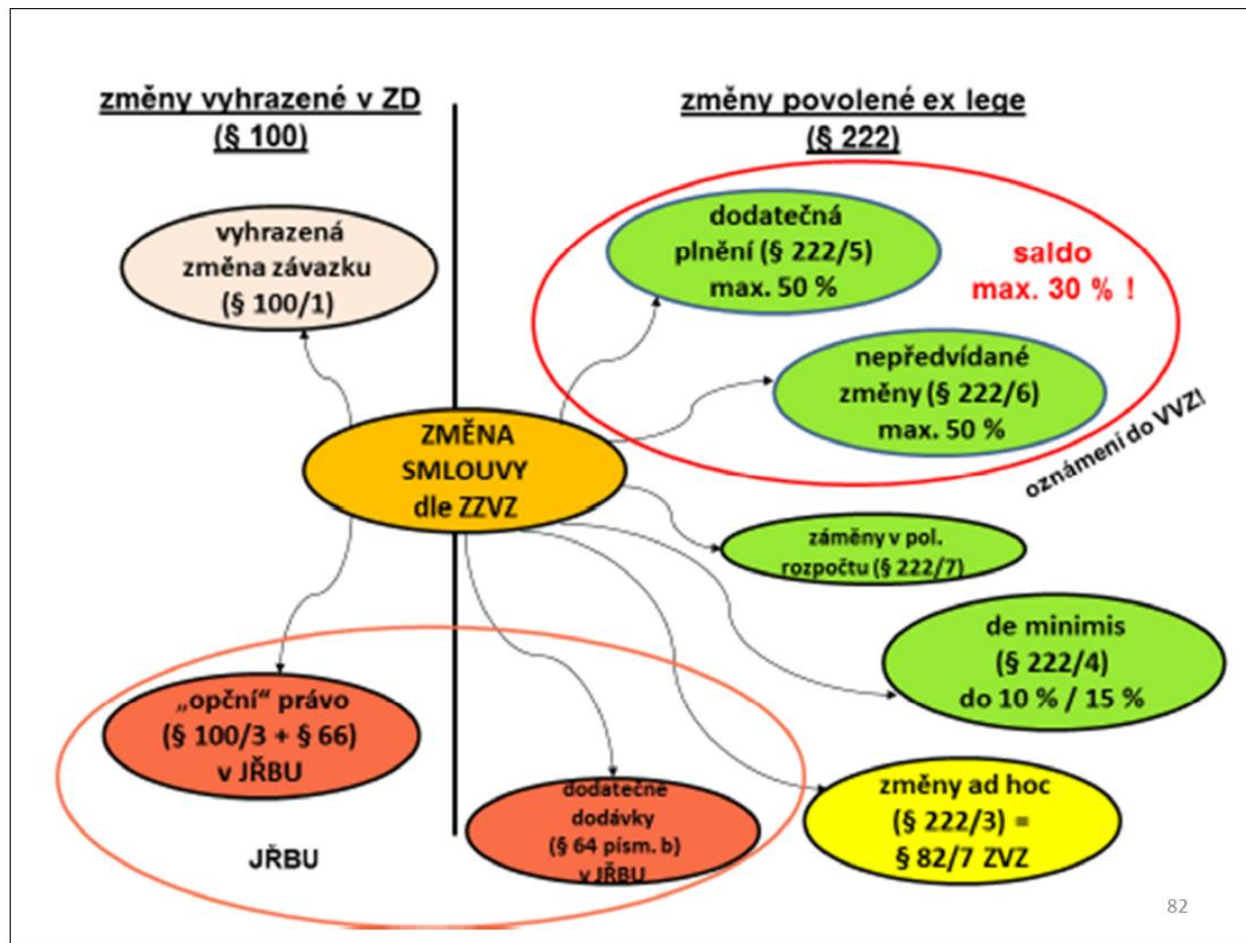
změny vyhrazené v ZD
(§ 100)

změny povolené ex lege
(§ 222)

vyhrazená změna závazku
(§ 100/1)

dodatečná plnění (§ 222/5)
max. 50 %

saldo
max. 30 % !

nepředvídané změny (§ 222/6)
max. 50 %

oznámení do VVZ!

ZMĚNA SMLOUVY dle ZZVZ

záměny v pol. rozpočtu (§ 222/7)

de minimis
(§ 222/4)
do 10 % / 15 %

„opční" právo
(§ 100/3 + § 66)
v JŘBU

dodatečné dodávky
(§ 64 písm. b)
v JŘBU

změny ad hoc
(§ 222/3) =
§ 82/7 ZVZ

JŘBU

82